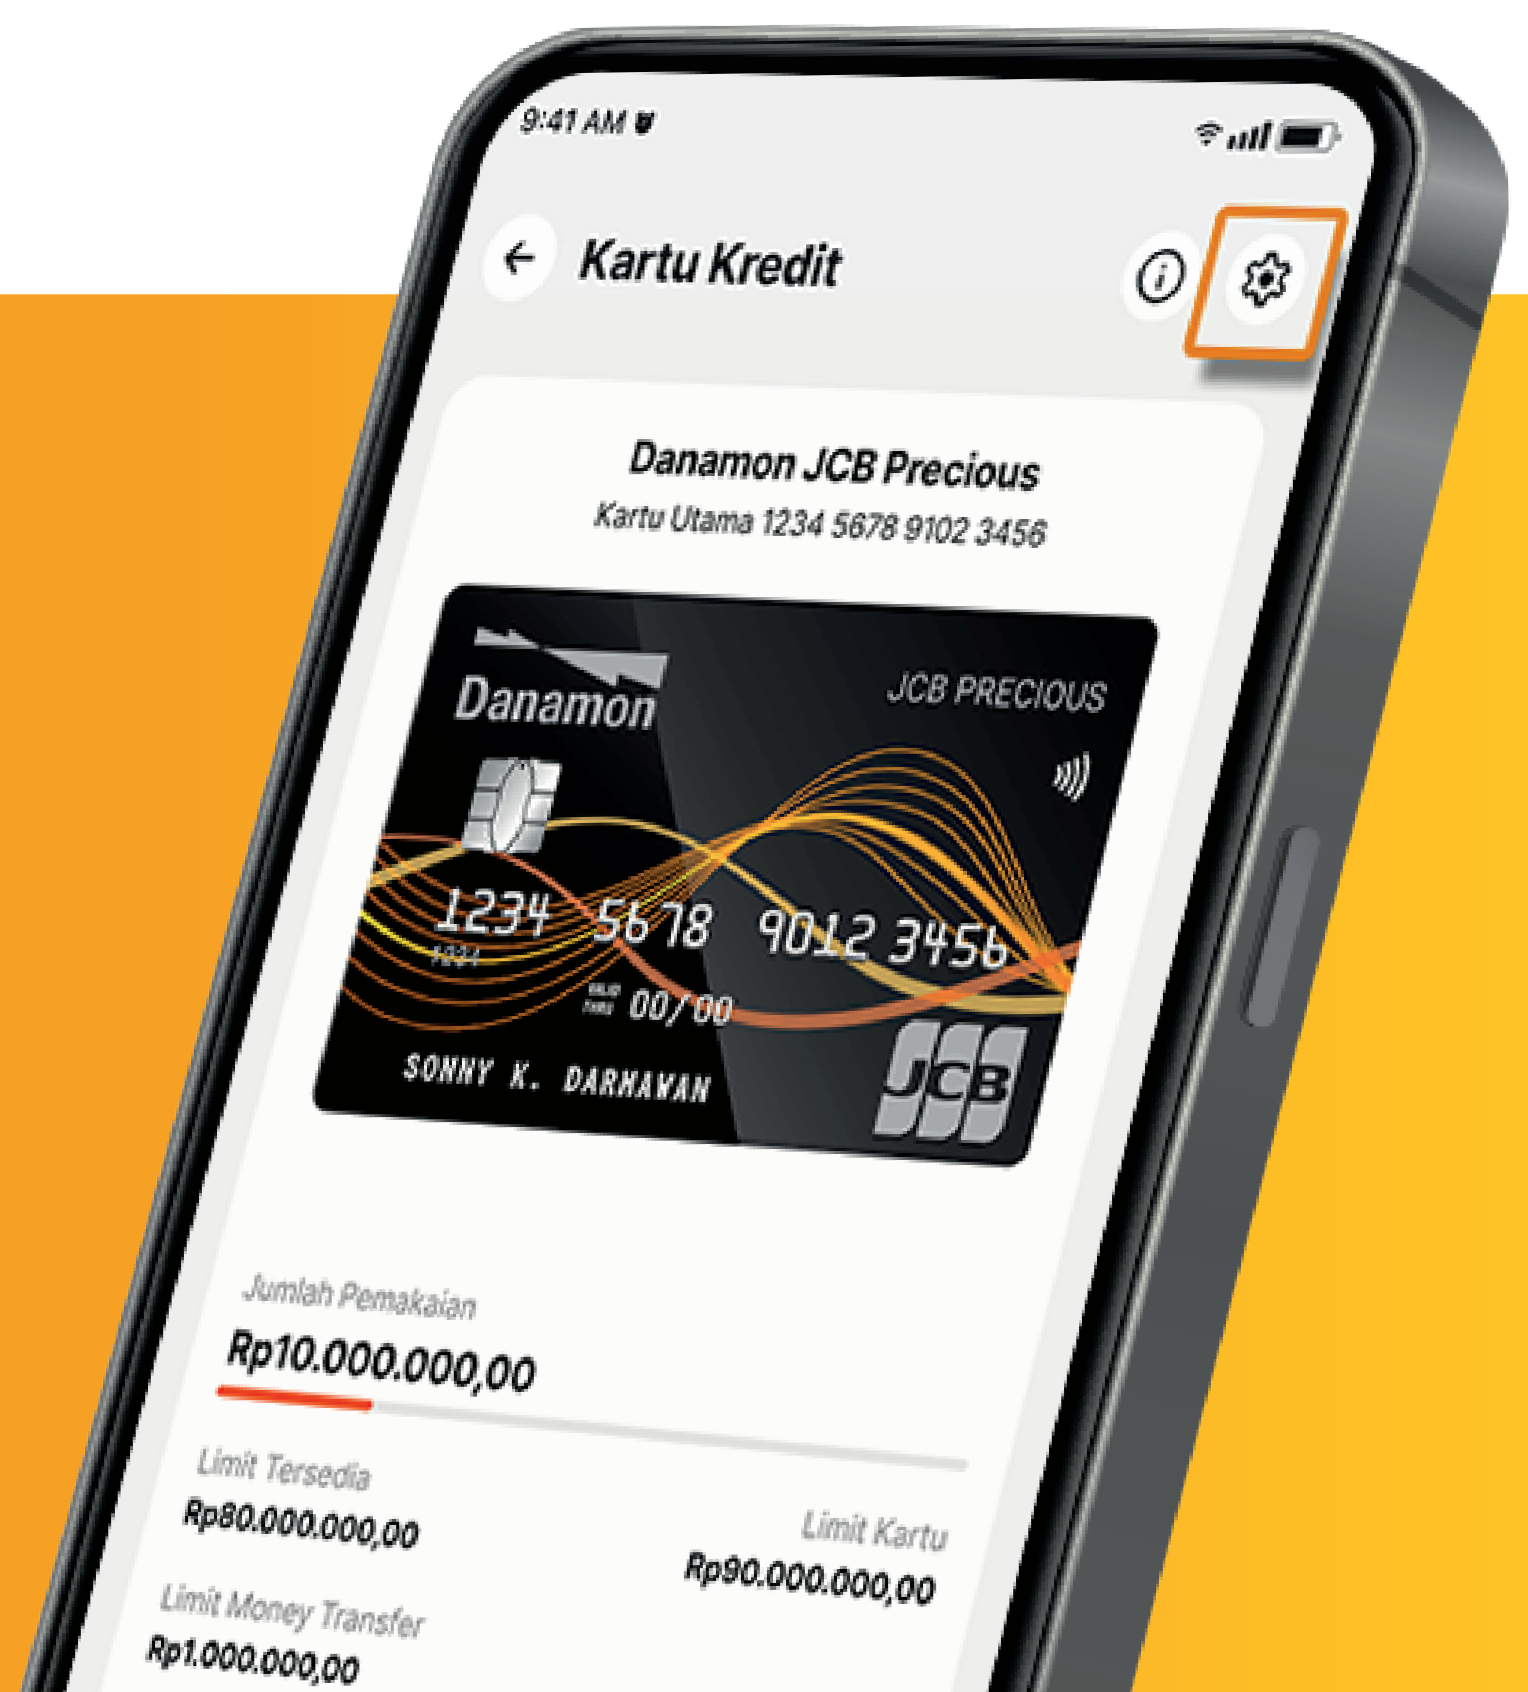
9:41 AM

Kartu Kredit

Danamon JCB Precious

Kartu Utama 1234 5678 9102 3456

Danamon

JCB PRECIOUS

1234 5678 9012 3456

1234

VALID THRU 00/00

SONNY K. DARMAWAN

JCB

Jumlah Pemakaian

Rp10.000.000,00

Limit Tersedia

Rp80.000.000,00

Limit Kartu

Rp90.000.000,00

Limit Money Transfer

Rp1.000.000,00